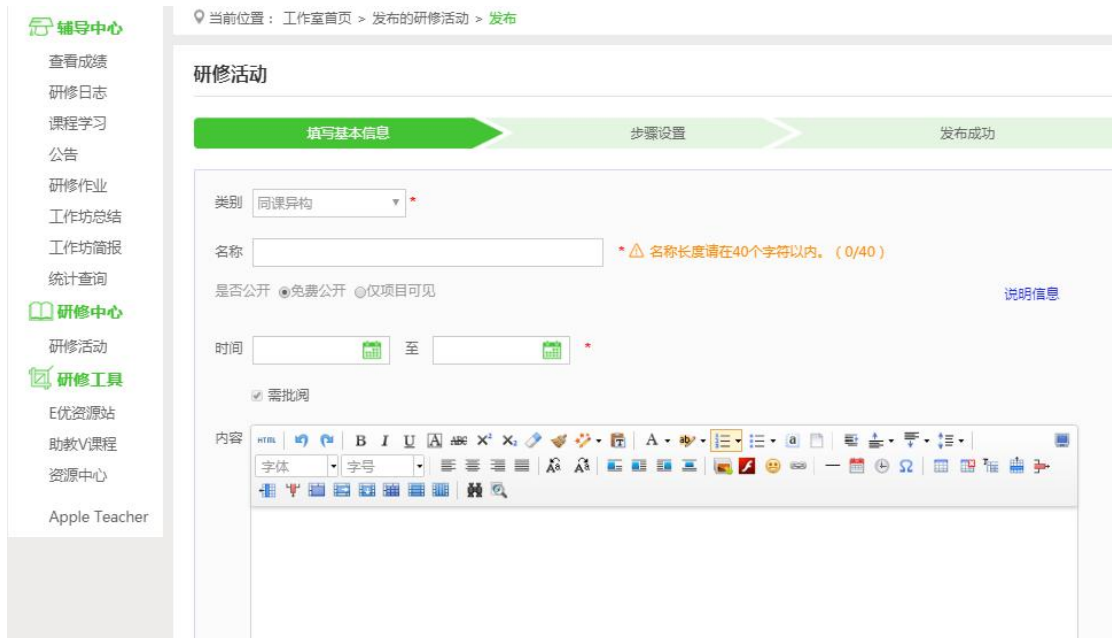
辅导中心
查看成绩
研修日志
课程学习
公告
研修作业
工作坊总结
工作坊简报
统计查询
研修中心
研修活动
研修工具
E优资源站
助教V课程
资源中心
Apple Teacher

当前位置： 工作室首页 > 发布的研修活动 > 发布

研修活动

填写基本信息
步骤设置
发布成功

类别 同课异构 *

名称 * ⚠ 名称长度请在40个字符以内。（0/40）

是否公开 ◉免费公开 ○仅项目可见

说明信息

时间 至 *

☑ 需批阅

内容 HTML B I U A ABC X² X₂ A ab
字体 字号